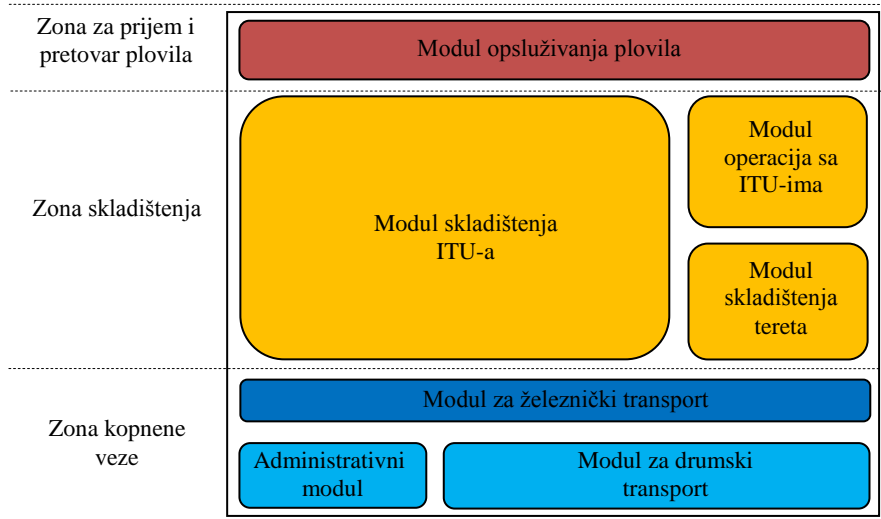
Zona za prijem i pretovar plovila

Modul opsluživanja plovila

Zona skladištenja

Modul skladištenja ITU-a

Modul operacija sa ITU-ima

Modul skladištenja tereta

Zona kopnene veze

Modul za železnički transport

Administrativni modul

Modul za drumski transport